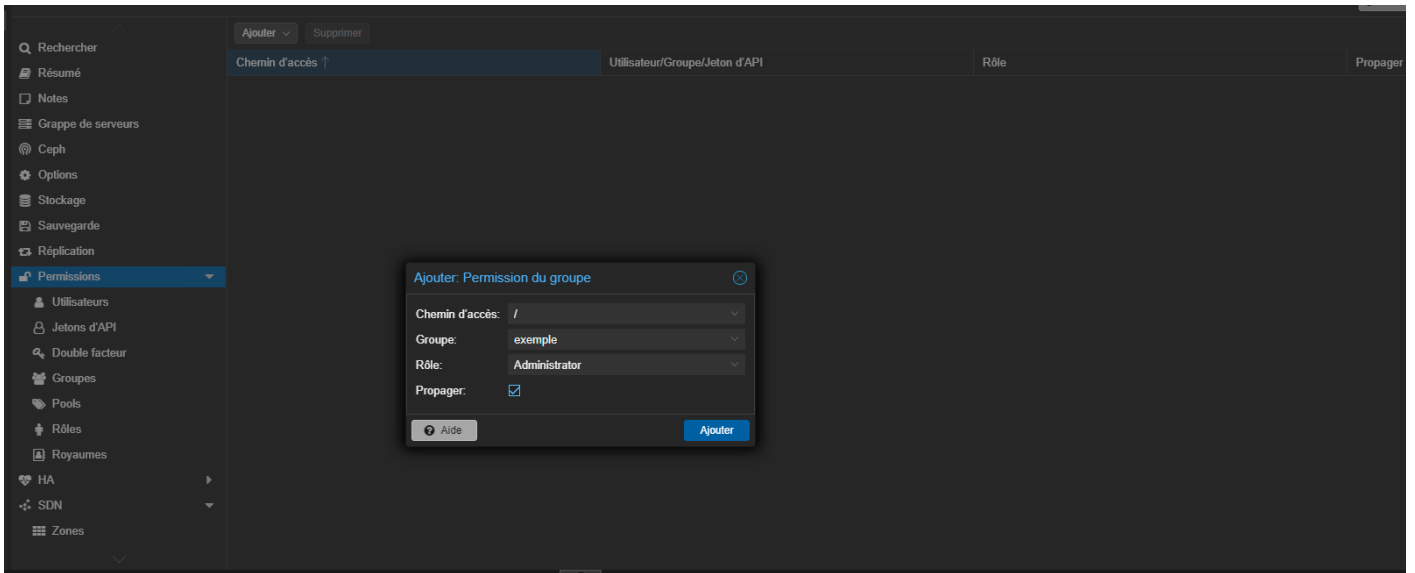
Rechercher
Résumé
Notes
Grappe de serveurs
Ceph
Options
Stockage
Sauvegarde
Réplication
Permissions
Utilisateurs
Jetons d'API
Double facteur
Groupes
Pools
Rôles
Royaumes
HA
SDN
Zones

Ajouter Supprimer

| Chemin d'accès ↑ | Utilisateur/Groupe/Jeton d'API | Rôle | Propager |
|---|---|---|---|

Ajouter: Permission du groupe

Chemin d'accès: /
Groupe: exemple
Rôle: Administrator
Propager: ☑

Aide
Ajouter